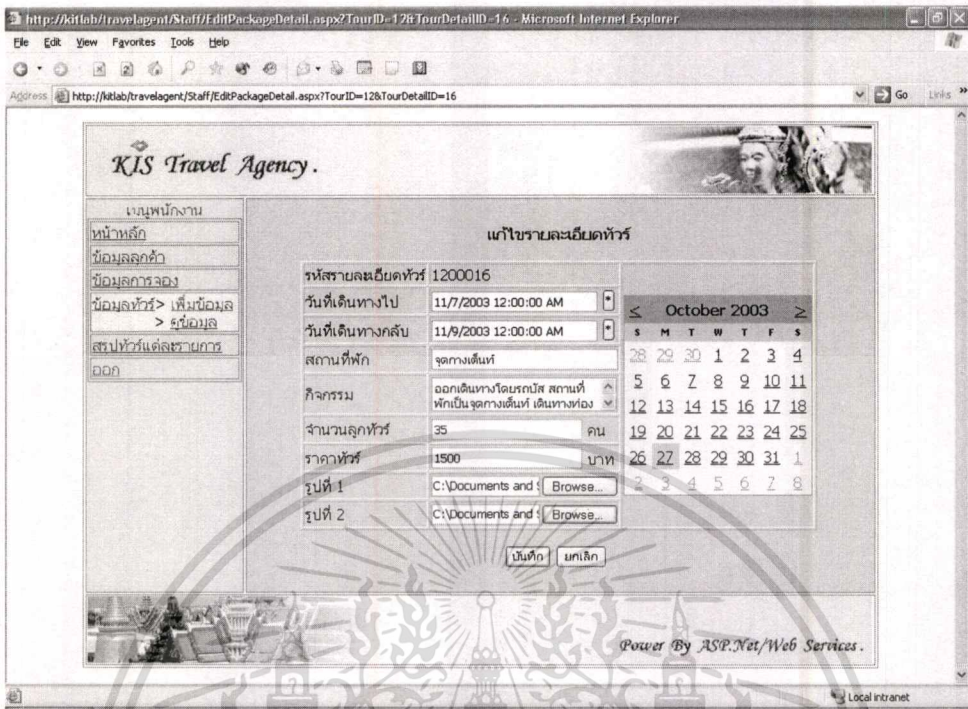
http://kitlab/travelagent/Staff/EditPackageDetail.aspx?TourID=12&TourDetailID=16 - Microsoft Internet Explorer

File Edit View Favorites Tools Help

Address http://kitlab/travelagent/Staff/EditPackageDetail.aspx?TourID=12&TourDetailID=16 Go Links

KIS Travel Agency.

เมนูพนักงาน
หน้าหลัก
ข้อมูลลูกค้า
ข้อมูลการจอง
ข้อมูลทัวร์> เพิ่มข้อมูล
> ดูข้อมูล
สรุปทัวร์แต่ละรายการ
ออก

แก้ไขรายละเอียดทัวร์

| | |
|---|---|
| รหัสรายละเอียดทัวร์ | 1200016 |
| วันที่เดินทางไป | 11/7/2003 12:00:00 AM |
| วันที่เดินทางกลับ | 11/9/2003 12:00:00 AM |
| สถานที่พัก | จุดกางเต็นท์ |
| กิจกรรม | ออกเดินทางโดยรถบัส สถานที่พักเป็นจุดกางเต็นท์ เดินทางท่อง |
| จำนวนลูกทัวร์ | 35 คน |
| ราคาทัวร์ | 1500 บาท |
| รูปที่ 1 | C:\Documents and S Browse... |
| รูปที่ 2 | C:\Documents and S Browse... |

< October 2003 >

| S | M | T | W | T | F | S |
|---|---|---|---|---|---|---|
| 28 | 29 | 30 | 1 | 2 | 3 | 4 |
| 5 | 6 | 7 | 8 | 9 | 10 | 11 |
| 12 | 13 | 14 | 15 | 16 | 17 | 18 |
| 19 | 20 | 21 | 22 | 23 | 24 | 25 |
| 26 | 27 | 28 | 29 | 30 | 31 | 1 |
| 2 | 3 | 4 | 5 | 6 | 7 | 8 |

บันทึก ยกเลิก

Power By ASP.Net/Web Services.

Local intranet